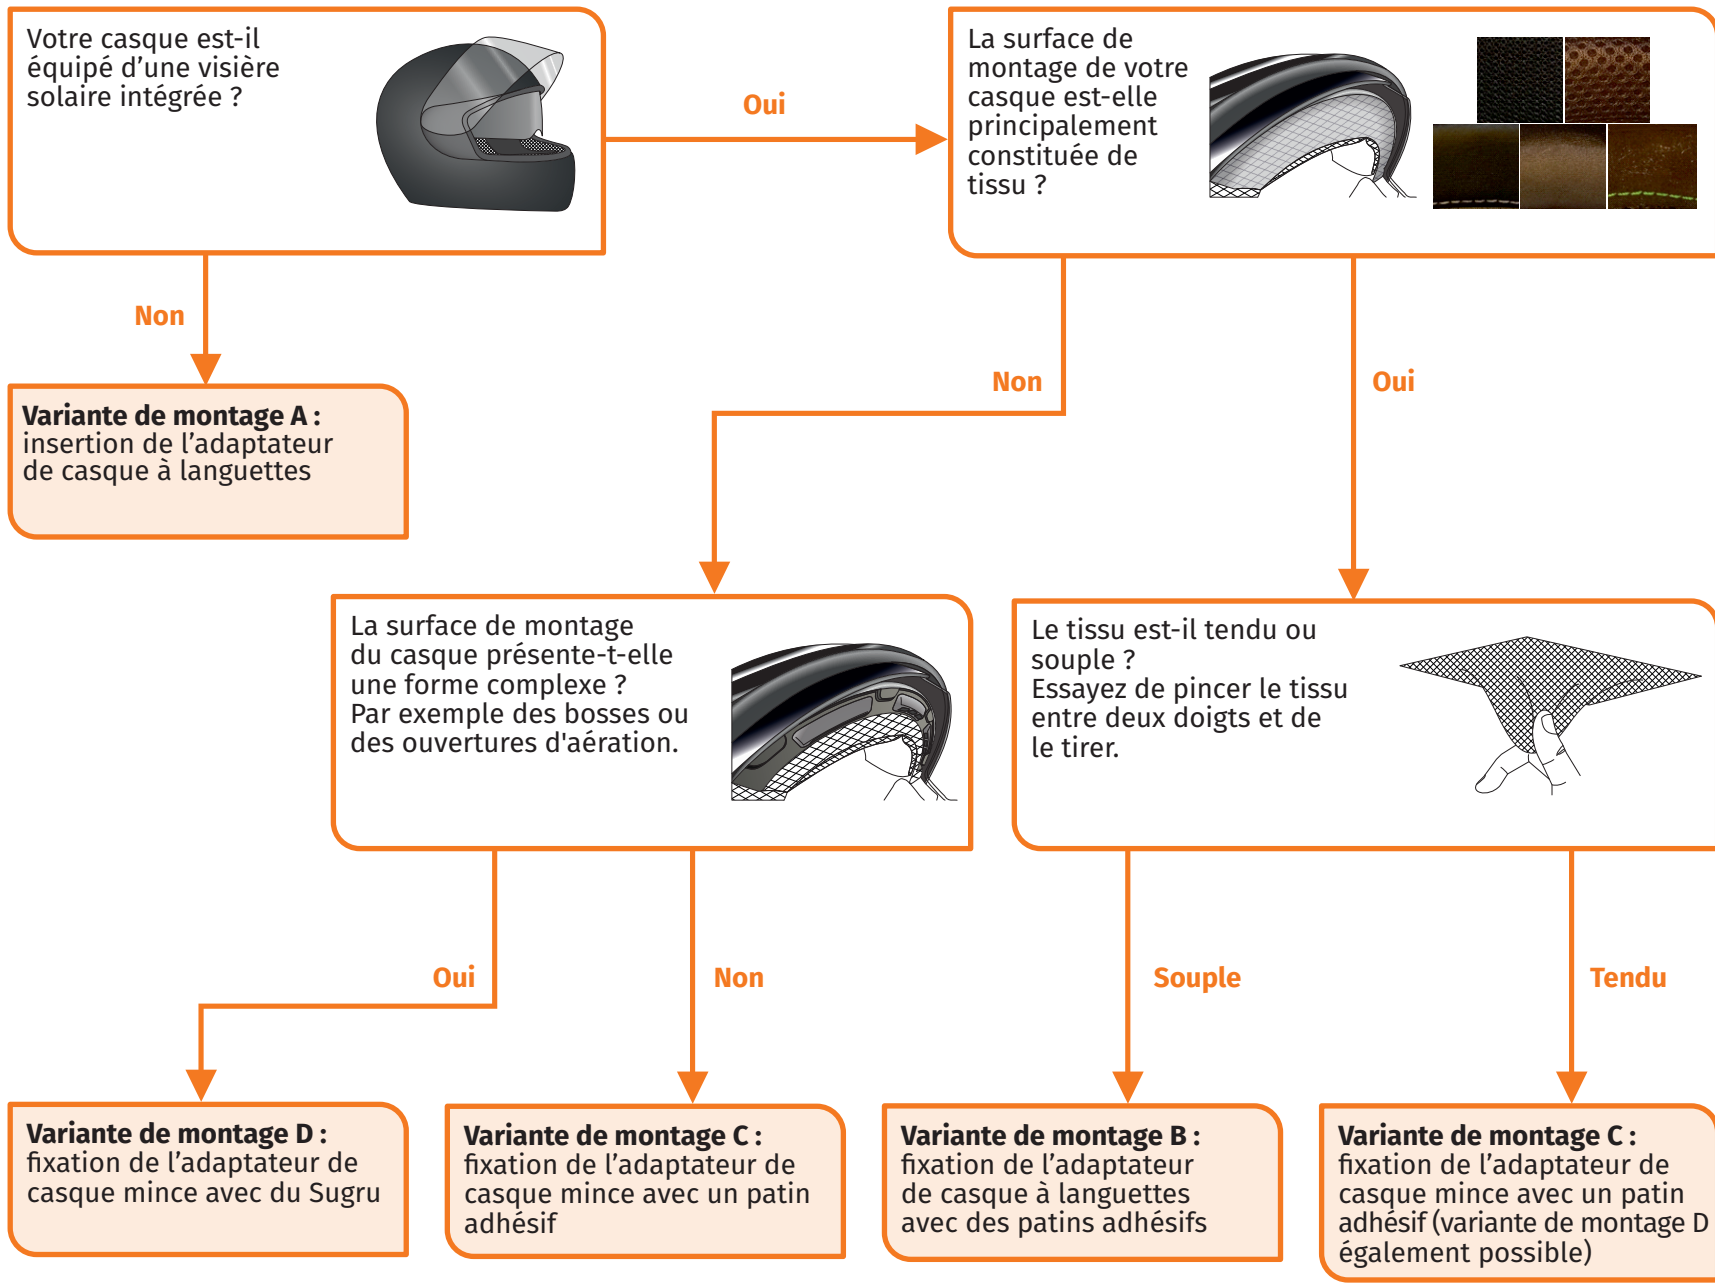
Votre casque est-il équipé d’une visière solaire intégrée ?

Oui

La surface de montage de votre casque est-elle principalement constituée de tissu ?

Non

Variante de montage A : insertion de l’adaptateur de casque à languettes

Non

Oui

La surface de montage du casque présente-t-elle une forme complexe ? Par exemple des bosses ou des ouvertures d'aération.

Le tissu est-il tendu ou souple ? Essayez de pincer le tissu entre deux doigts et de le tirer.

Oui

Non

Souple

Tendu

Variante de montage D : fixation de l’adaptateur de casque mince avec du Sugru

Variante de montage C : fixation de l’adaptateur de casque mince avec un patin adhésif

Variante de montage B : fixation de l’adaptateur de casque à languettes avec des patins adhésifs

Variante de montage C : fixation de l’adaptateur de casque mince avec un patin adhésif (variante de montage D également possible)